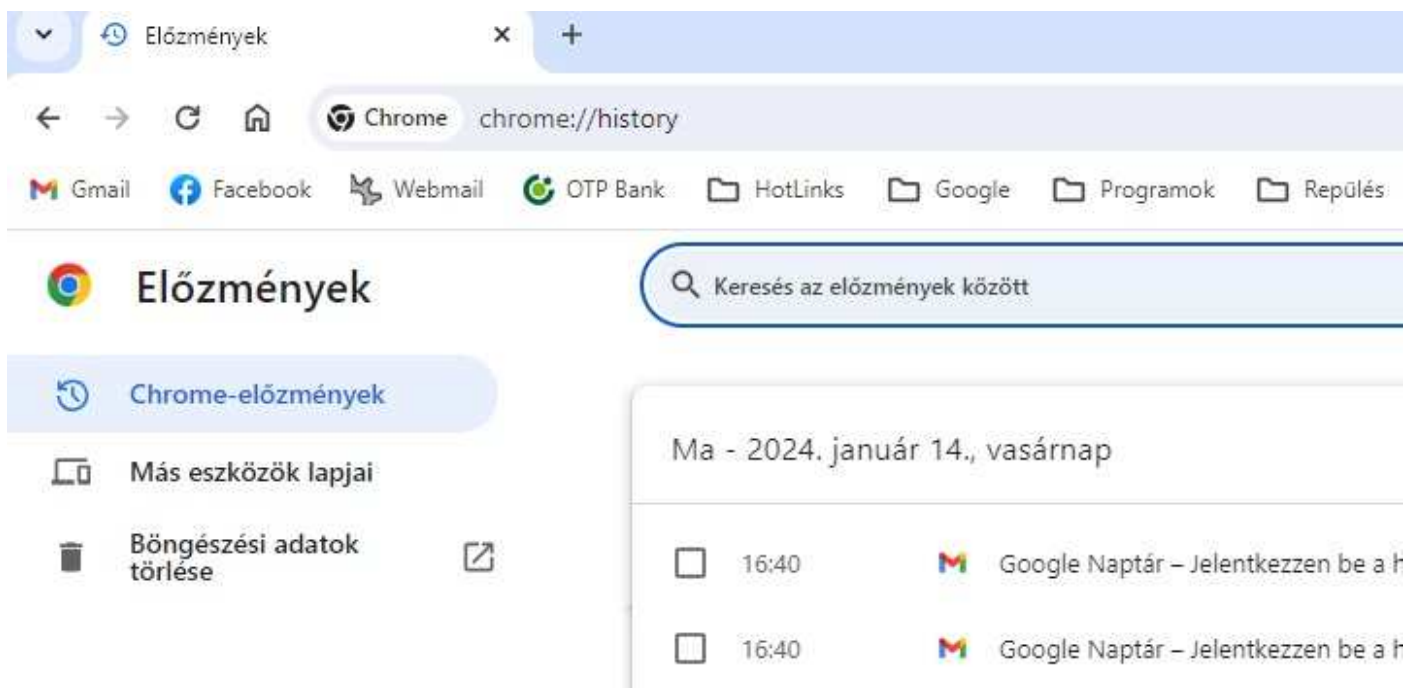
Előzmények ×
+

Chrome chrome://history

Gmail Facebook Webmail OTP Bank HotLinks Google Programok Repülés

Előzmények

Keresés az előzmények között

Chrome-előzmények

Más eszközök lapjai

Böngészési adatok törlése

Ma - 2024. január 14., vasárnap

16:40 Google Naptár – Jelentkezzen be a h

16:40 Google Naptár – Jelentkezzen be a h